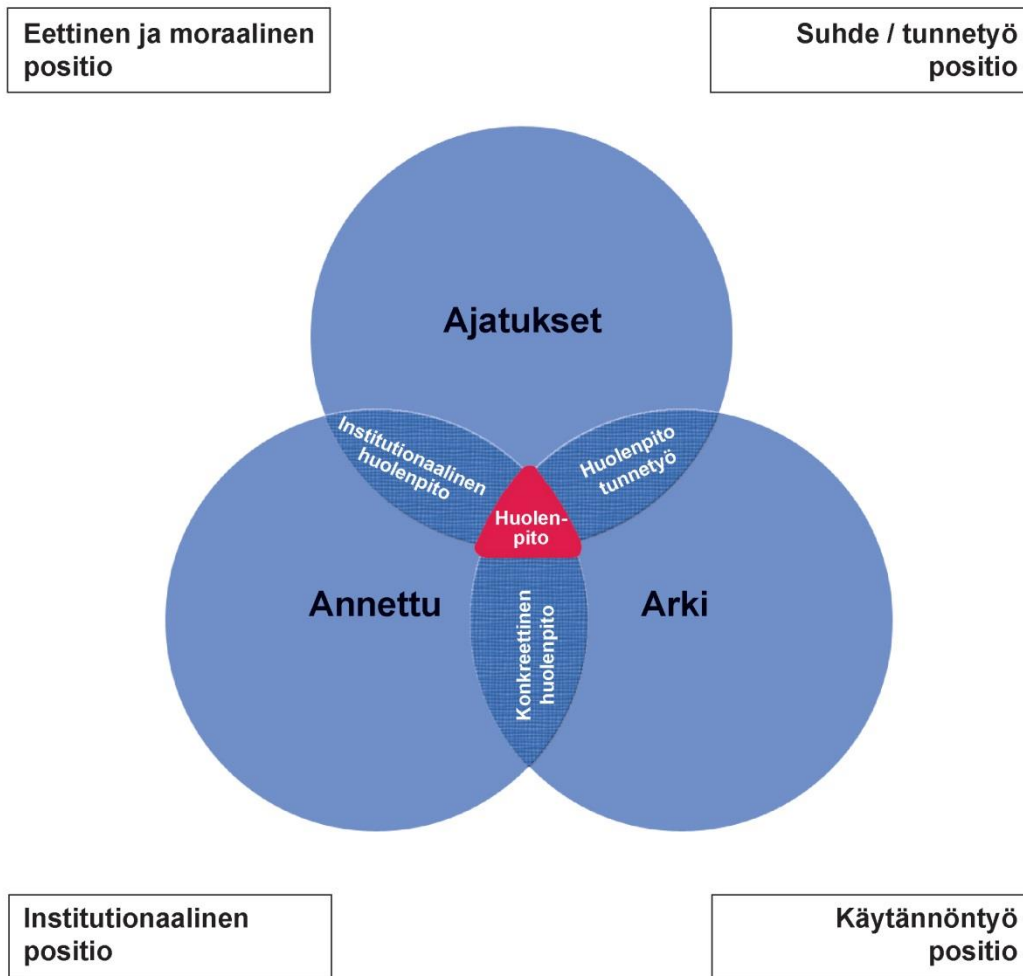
Eettinen ja moraalinen positio

Suhde / tunnetyö positio

Ajatukset

Institutionaalinen huolenpito

Huolenpito tunnetyö

Huolenpito

Annettu

Konkreettinen huolenpito

Arki

Institutionaalinen positio

Käytännöntyö positio